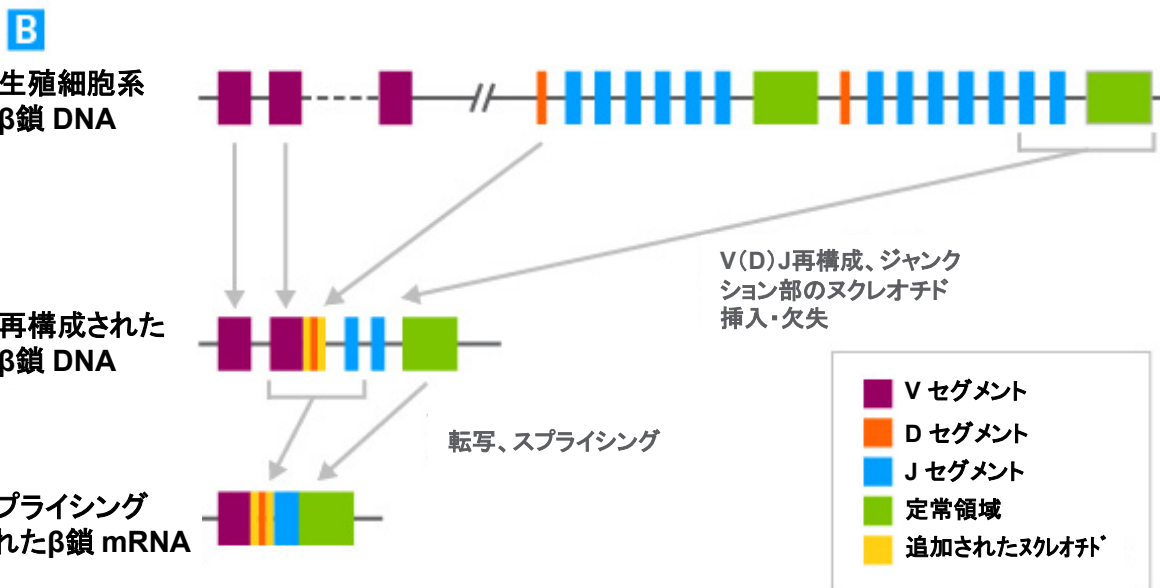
B

生殖細胞系
β鎖 DNA

V(D)J再構成、ジャンクション部のヌクレオチド挿入・欠失

再構成された
β鎖 DNA

転写、スプライシング

プライシング
されたβ鎖 mRNA

V セグメント
D セグメント
J セグメント
定常領域
追加されたヌクレオチド